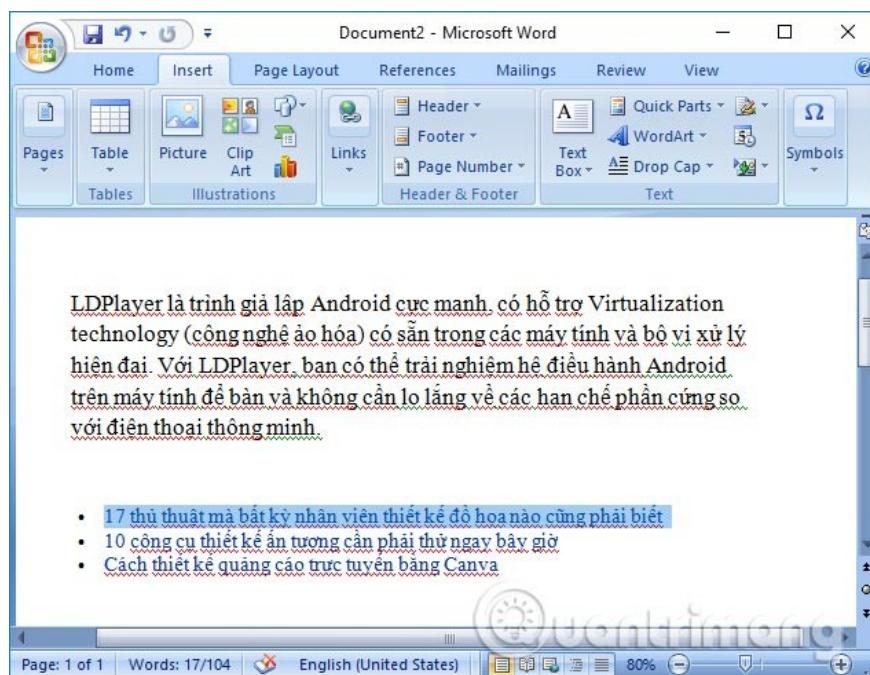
Document2 - Microsoft Word

Home Insert Page Layout References Mailings Review View

Pages
Table
Tables
Picture
Clip Art
Illustrations
Links
Header
Footer
Page Number
Header & Footer
Text Box
Quick Parts
WordArt
Drop Cap
Text
Symbols

LDPlayer là trình giả lập Android cực mạnh, có hỗ trợ Virtualization technology (công nghệ ảo hóa) có sẵn trong các máy tính và bộ vi xử lý hiện đại. Với LDPlayer, bạn có thể trải nghiệm hệ điều hành Android trên máy tính để bàn và không cần lo lắng về các hạn chế phần cứng so với điện thoại thông minh.

- 17 thủ thuật mà bất kỳ nhân viên thiết kế đồ họa nào cũng phải biết
- 10 công cụ thiết kế ấn tượng cần phải thử ngay bây giờ
- Cách thiết kế quảng cáo trực tuyến bằng Canva

Page: 1 of 1 Words: 17/104 English (United States) 80%

Quantrimang